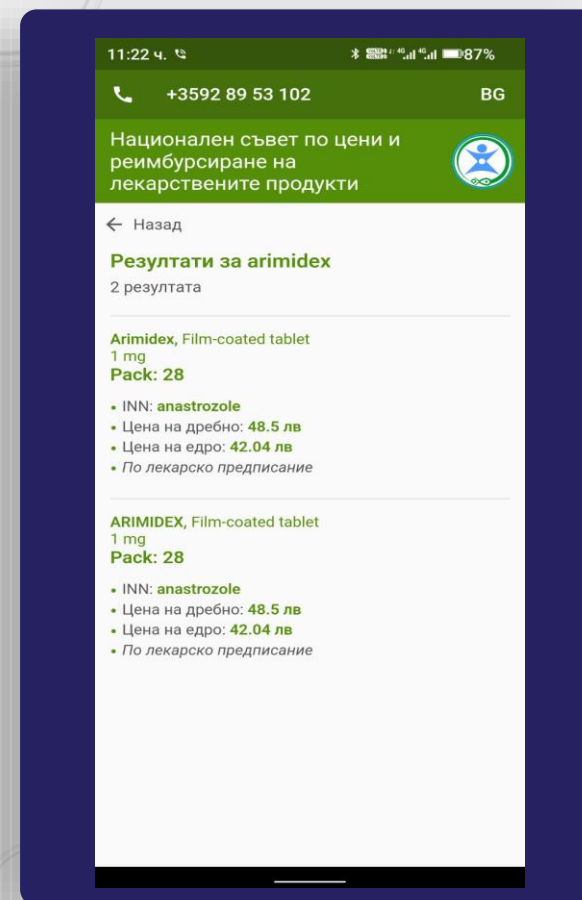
11:22 ч.

87%

+3592 89 53 102

BG

Национален съвет по цени и реимбурсиране на лекарствените продукти

← Назад

Резултати за arimidex

2 резултата

Arimidex, Film-coated tablet
1 mg
Pack: 28

• INN: anastrozole
• Цена на дребно: 48.5 лв
• Цена на едро: 42.04 лв
• По лекарско предписание

ARIMIDEX, Film-coated tablet
1 mg
Pack: 28

• INN: anastrozole
• Цена на дребно: 48.5 лв
• Цена на едро: 42.04 лв
• По лекарско предписание